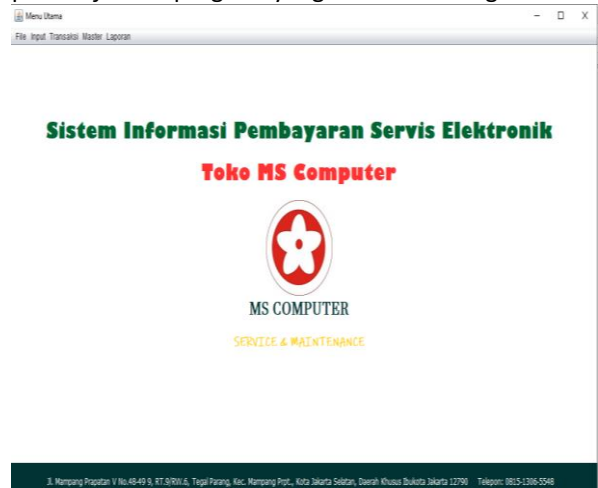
Menu Utama

File Input Transaksi Master Laporan

Sistem Informasi Pembayaran Servis Elektronik

Toko MS Computer

MS COMPUTER

SERVICE & MAINTENANCE

Jl. Mampang Prapatan V No.48-49 9, RT.9/RW.6, Tegal Parang, Kec. Mampang Prpt., Kota Jakarta Selatan, Daerah Khusus Ibukota Jakarta 12790 Telepon: 0815-1306-5548